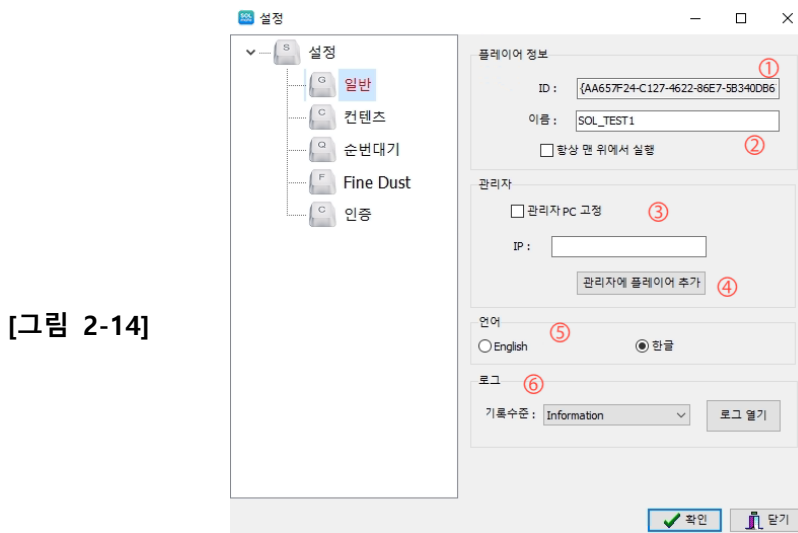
[그림 2-14]

SOL 설정

S 설정
G 일반
C 컨텐츠
Q 순번대기
F Fine Dust
C 인증

플레이어 정보 ①
ID : {AA657F24-C127-4622-86E7-5B340DB6
이름 : SOL_TEST1
☐ 항상 맨 위에서 실행 ②

관리자
☐ 관리자PC 고정 ③
IP :
관리자에 플레이어 추가 ④

언어 ⑤
English 한글

로그 ⑥
기록수준 : Information
로그 열기

확인 닫기